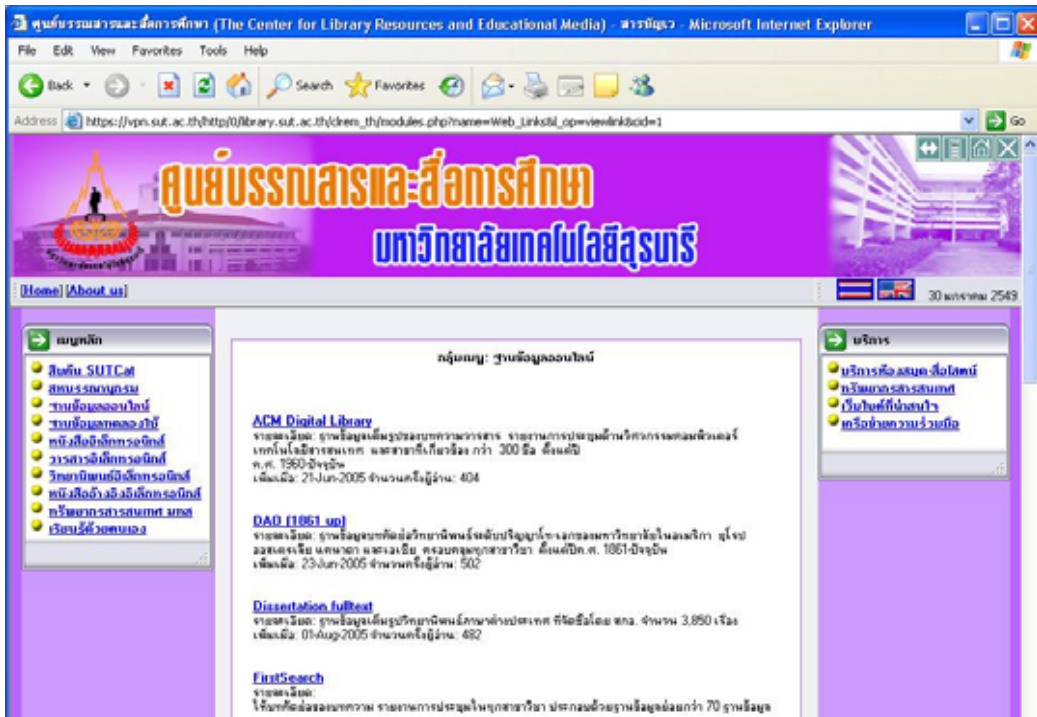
ศูนย์บรรณสารและสื่อการศึกษา (The Center for Library Resources and Educational Media) - สารบัญเว - Microsoft Internet Explorer

File Edit View Favorites Tools Help

Back Search Favorites

Address https://vpn.sut.ac.th/http/0/library.sut.ac.th/clrem_th/modules.php?name=Web_Links&l_op=viewlink&cid=1 Go

ศูนย์บรรณสารและสื่อการศึกษา
มหาวิทยาลัยเทคโนโลยีสุรนารี

[Home] [About us]

30 มกราคม 2549

เมนูหลัก
สืบค้น SUTCat
สหบรรณานุกรม
ฐานข้อมูลออนไลน์
ฐานข้อมูลทดลองใช้
หนังสืออิเล็กทรอนิกส์
วารสารอิเล็กทรอนิกส์
วิทยานิพนธ์อิเล็กทรอนิกส์
หนังสืออ้างอิงอิเล็กทรอนิกส์
ทรัพยากรสารสนเทศ มทส
เรียนรู้ด้วยตนเอง

กลุ่มเมนู: ฐานข้อมูลออนไลน์

ACM Digital Library
รายละเอียด: ฐานข้อมูลเต็มรูปของบทความวารสาร รายงานการประชุมด้านวิศวกรรมคอมพิวเตอร์ เทคโนโลยีสารสนเทศ และสาขาที่เกี่ยวข้อง กว่า 300 ชื่อ ตั้งแต่ปี ค.ศ. 1960-ปัจจุบัน
เพิ่มเมื่อ: 21-Jun-2005 จำนวนครั้งผู้อ่าน: 404

DAO (1861 up)
รายละเอียด: ฐานข้อมูลบทคัดย่อวิทยานิพนธ์ระดับปริญญาโท-เอกของมหาวิทยาลัยในอเมริกา ยุโรป ออสเตรเลีย แคนาดา และเอเชีย ครอบคลุมทุกสาขาวิชา ตั้งแต่ปีค.ศ. 1861-ปัจจุบัน
เพิ่มเมื่อ: 23-Jun-2005 จำนวนครั้งผู้อ่าน: 502

Dissertation fulltext
รายละเอียด: ฐานข้อมูลเต็มรูปวิทยานิพนธ์ภาษาต่างประเทศ ที่จัดซื้อโดย สกอ. จำนวน 3,850 เรื่อง
เพิ่มเมื่อ: 01-Aug-2005 จำนวนครั้งผู้อ่าน: 482

FirstSearch
รายละเอียด:
ให้บทคัดย่อของบทความ รายงานการประชุมในทุกสาขาวิชา ประกอบด้วยฐานข้อมูลย่อยกว่า 70 ฐานข้อมูล

บริการ
บริการห้องสมุด-สื่อโสตฯ
ทรัพยากรสารสนเทศ
เว็บไซต์ที่น่าสนใจ
เครือข่ายความร่วมมือ